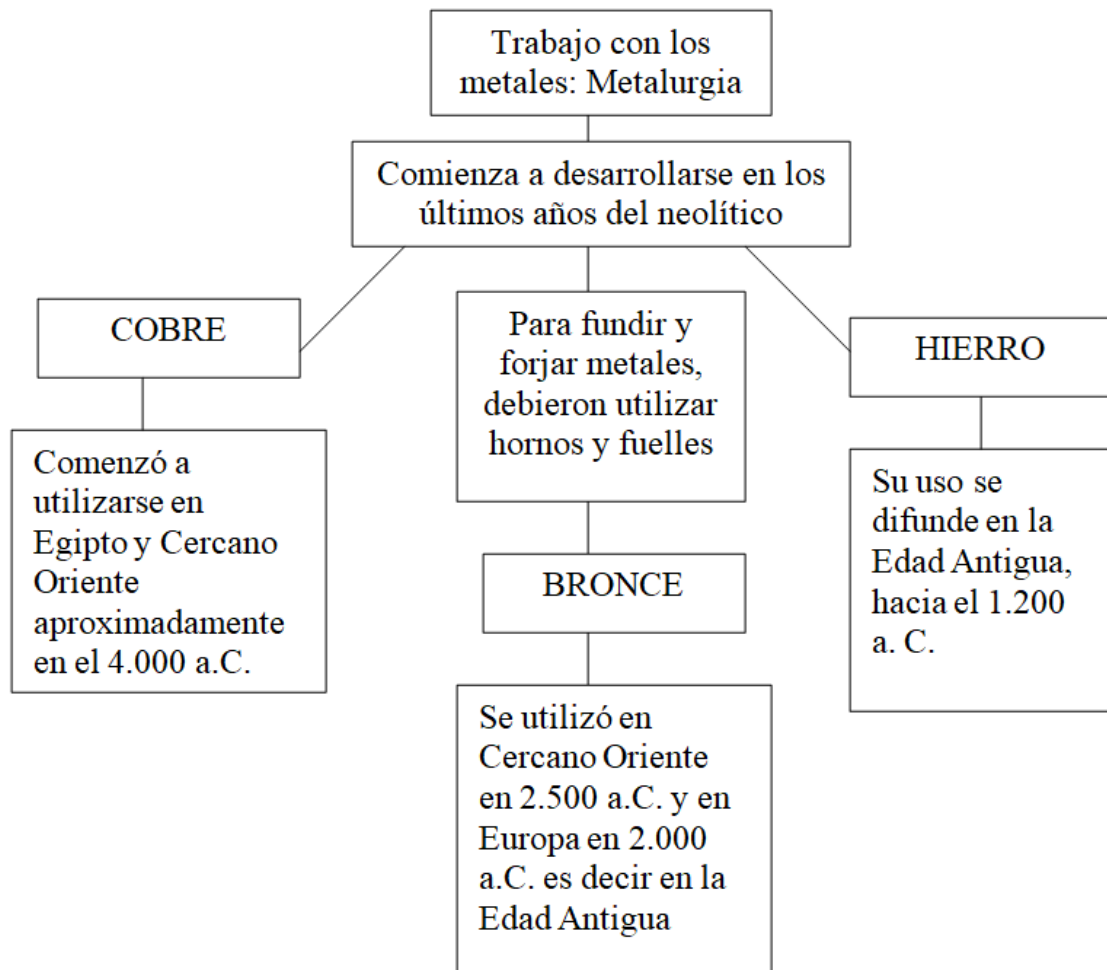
Trabajo con los metales: Metalurgia

Comienza a desarrollarse en los últimos años del neolítico

COBRE

Comenzó a utilizarse en Egipto y Cercano Oriente aproximadamente en el 4.000 a.C.

Para fundir y forjar metales, debieron utilizar hornos y fuelles

BRONCE

Se utilizó en Cercano Oriente en 2.500 a.C. y en Europa en 2.000 a.C. es decir en la Edad Antigua

HIERRO

Su uso se difunde en la Edad Antigua, hacia el 1.200 a. C.